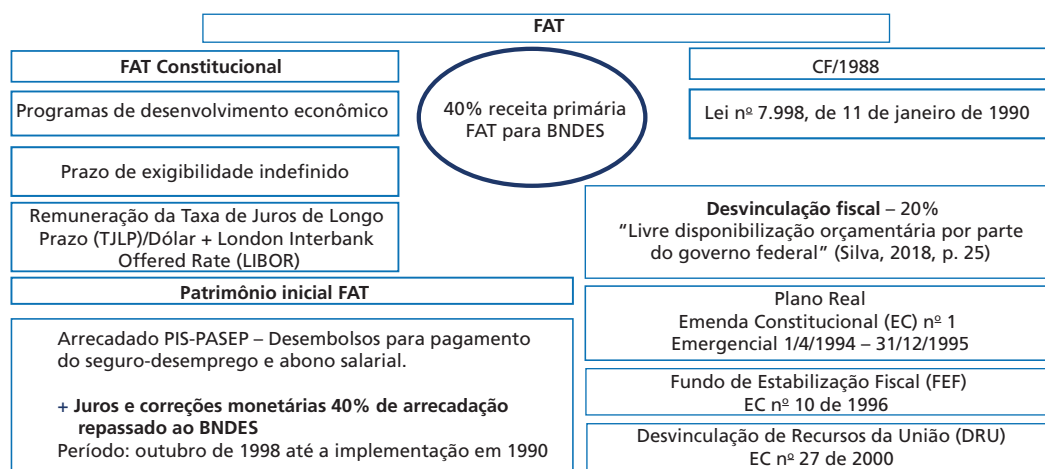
FAT

FAT Constitucional

Programas de desenvolvimento econômico

Prazo de exigibilidade indefinido

Remuneração da Taxa de Juros de Longo Prazo (TJLP)/Dólar + London Interbank Offered Rate (LIBOR)

Patrimônio inicial FAT

Arrecadado PIS-PASEP – Desembolsos para pagamento do seguro-desemprego e abono salarial.

+ Juros e correções monetárias 40% de arrecadação repassado ao BNDES
Período: outubro de 1998 até a implementação em 1990

40% receita primária FAT para BNDES

CF/1988

Lei nº 7.998, de 11 de janeiro de 1990

Desvinculação fiscal – 20%
"Livre disponibilização orçamentária por parte do governo federal" (Silva, 2018, p. 25)

Plano Real
Emenda Constitucional (EC) nº 1
Emergencial 1/4/1994 – 31/12/1995

Fundo de Estabilização Fiscal (FEF)
EC nº 10 de 1996

Desvinculação de Recursos da União (DRU)
EC nº 27 de 2000